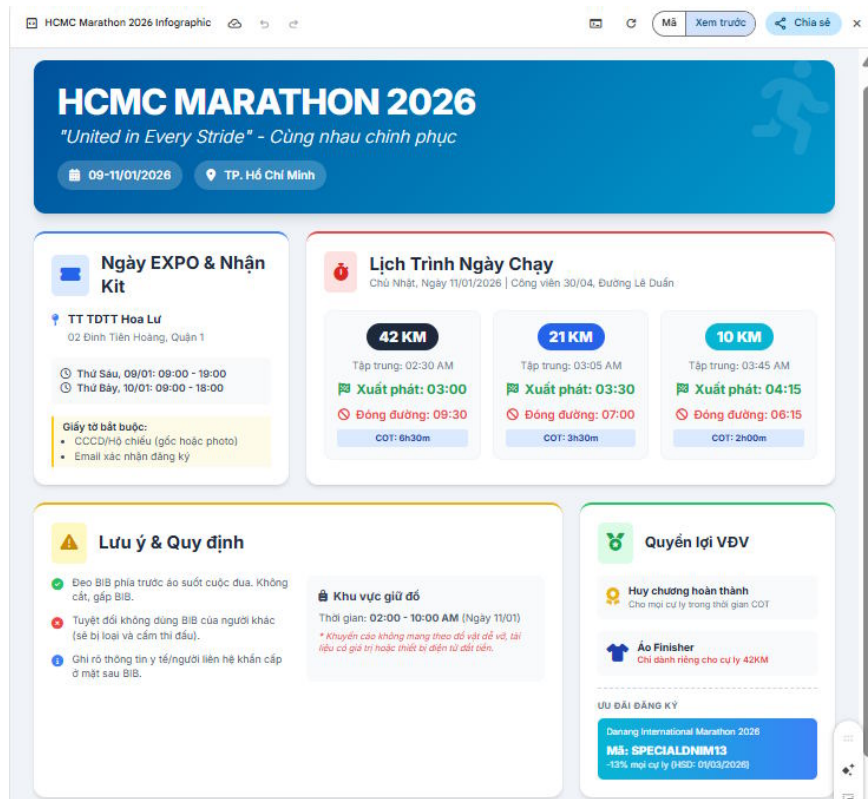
HCMC Marathon 2026 Infographic

Mã Xem trước Chia sẻ

HCMC MARATHON 2026

"United in Every Stride" - Cùng nhau chinh phục

09-11/01/2026 TP. Hồ Chí Minh

Ngày EXPO & Nhận Kit

TT TDTT Hoa Lư

02 Đinh Tiên Hoàng, Quận 1

Thứ Sáu, 09/01: 09:00 - 19:00
Thứ Bảy, 10/01: 09:00 - 18:00

Giấy tờ bắt buộc:
- CCCD/Hộ chiếu (gốc hoặc photo)
- Email xác nhận đăng ký

Lịch Trình Ngày Chạy

Chủ Nhật, Ngày 11/01/2026 | Công viên 30/04, Đường Lê Duẩn

42 KM
Tập trung: 02:30 AM
Xuất phát: 03:00
Đóng đường: 09:30
COT: 6h30m

21 KM
Tập trung: 03:05 AM
Xuất phát: 03:30
Đóng đường: 07:00
COT: 3h30m

10 KM
Tập trung: 03:45 AM
Xuất phát: 04:15
Đóng đường: 06:15
COT: 2h00m

Lưu ý & Quy định

Đeo BIB phía trước áo suốt cuộc đua. Không cắt, gấp BIB.

Tuyệt đối không dùng BIB của người khác (sẽ bị loại và cấm thi đấu).

Ghi rõ thông tin y tế/người liên hệ khẩn cấp ở mặt sau BIB.

Khu vực giữ đồ

Thời gian: 02:00 - 10:00 AM (Ngày 11/01)

* Khuyến cáo không mang theo đồ vật dễ vỡ, tài liệu có giá trị hoặc thiết bị điện tử đắt tiền.

Quyền lợi VĐV

Huy chương hoàn thành
Cho mọi cự ly trong thời gian COT

Áo Finisher
Chỉ dành riêng cho cự ly 42KM

ƯU ĐÃI ĐĂNG KÝ

Danang International Marathon 2026
Mã: SPECIALDNIM13
-13% mọi cự ly (HSD: 01/03/2026)